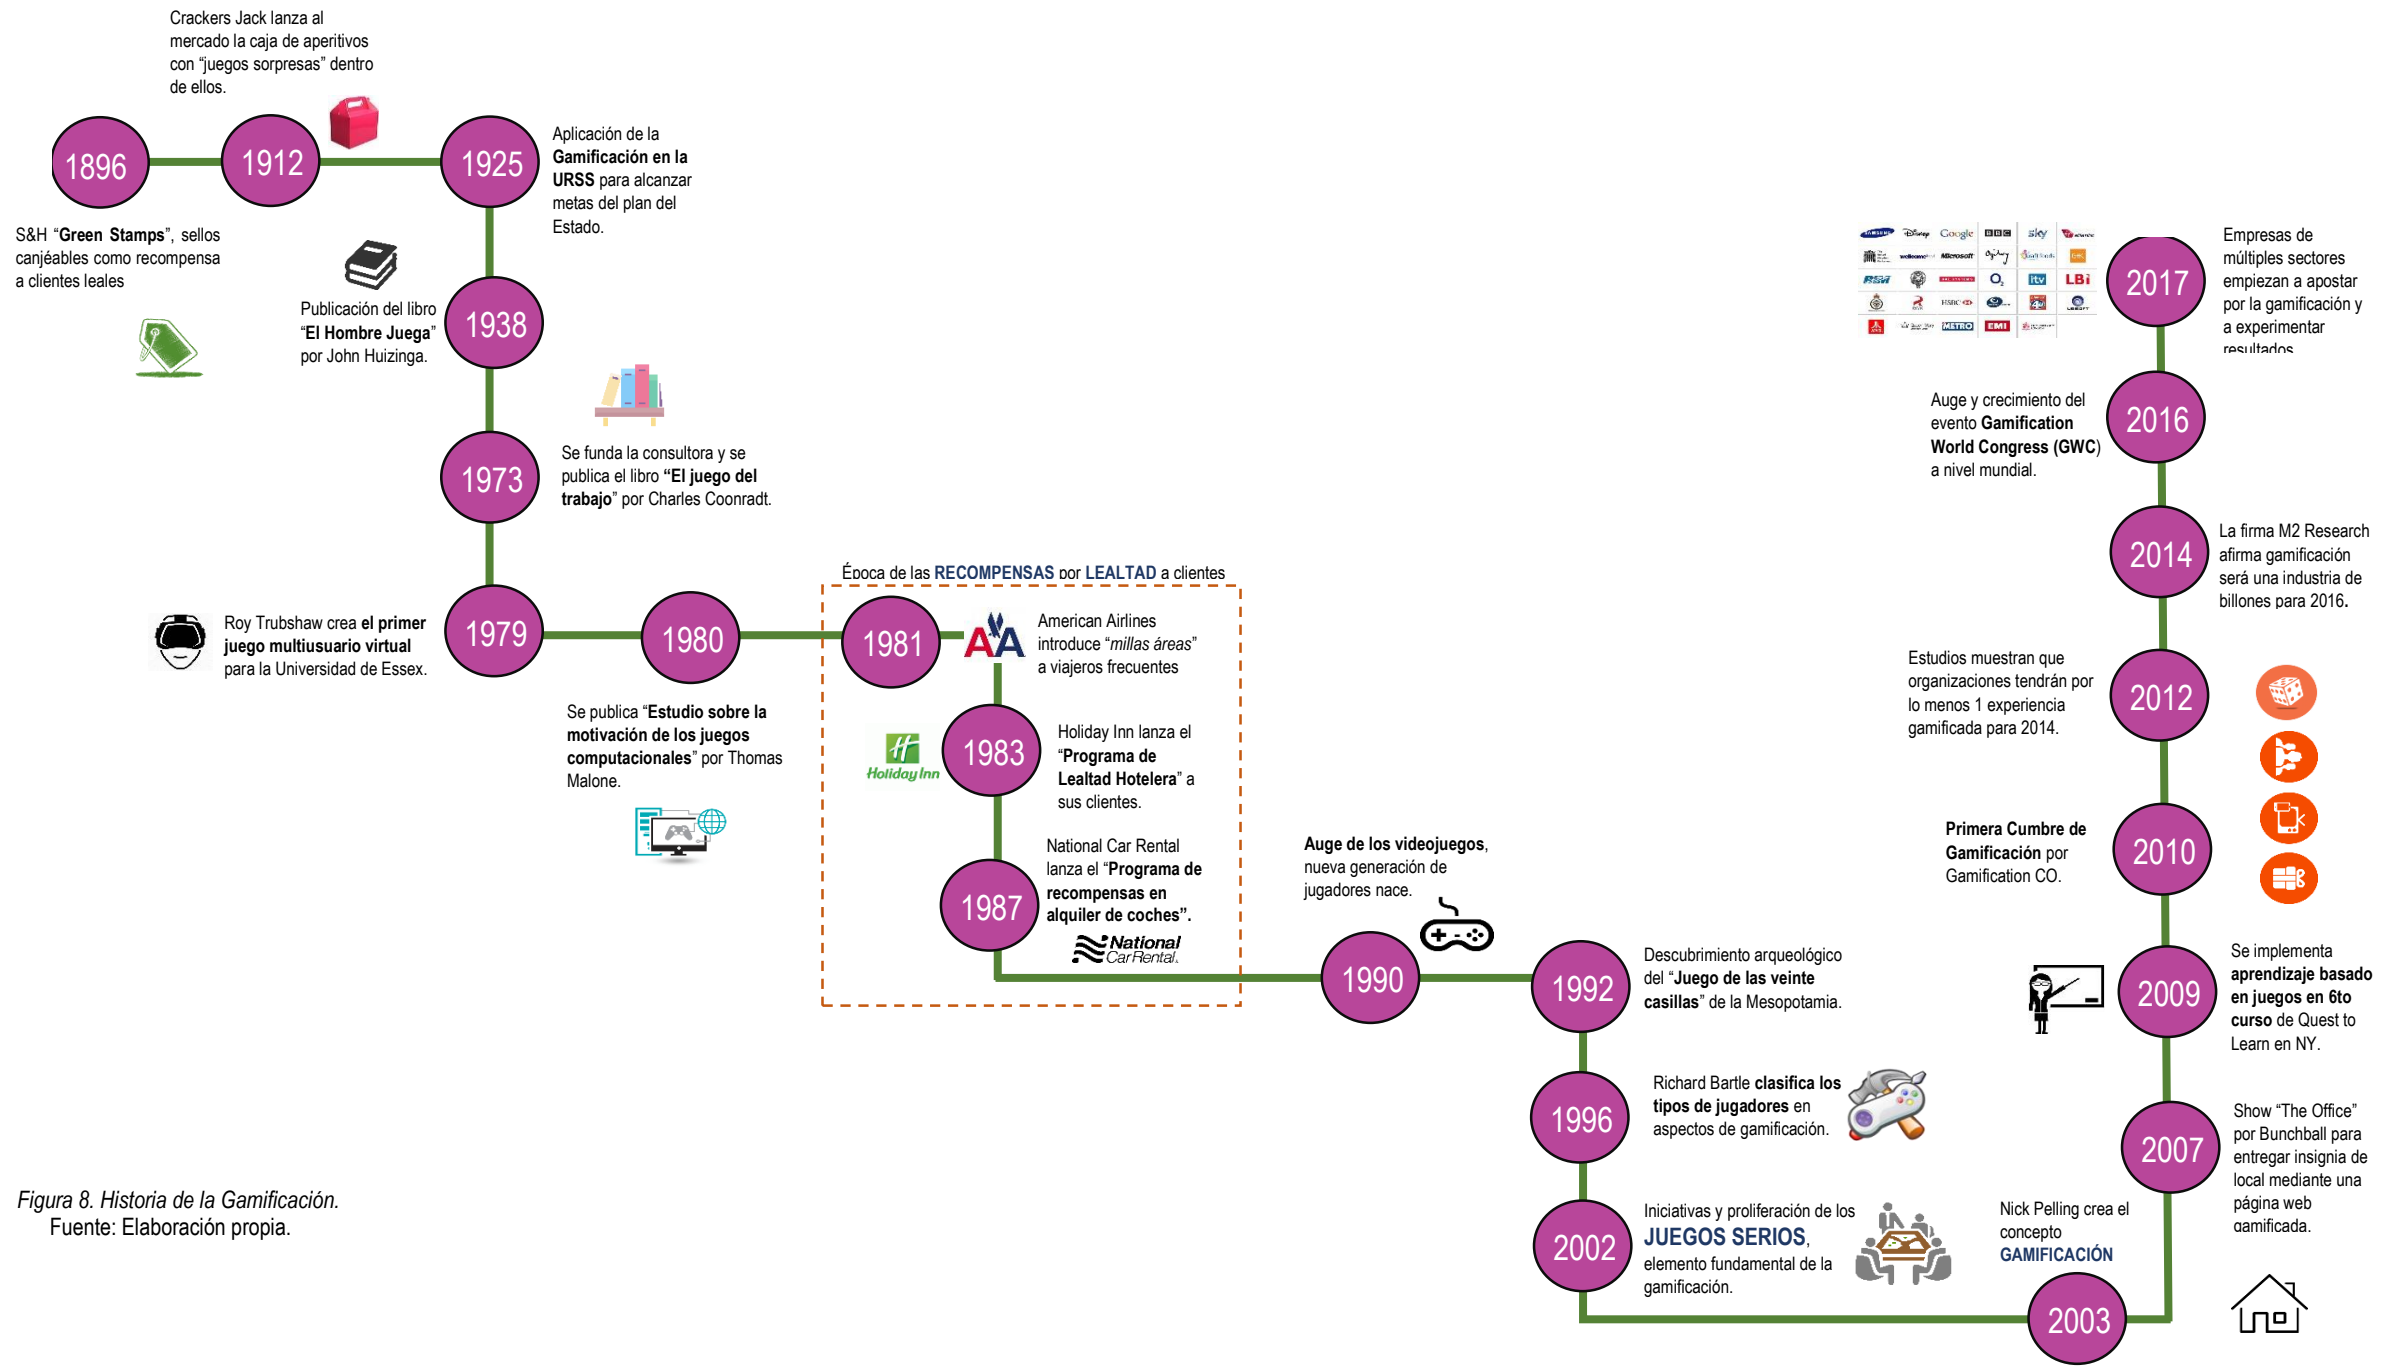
Crackers Jack lanza al mercado la caja de aperitivos con "juegos sorpresas" dentro de ellos.

1896

1912

1925

Aplicación de la **Gamificación en la URSS** para alcanzar metas del plan del Estado.

S&H "**Green Stamps**", sellos canjéables como recompensa a clientes leales

Publicación del libro "**El Hombre Juega**" por John Huizinga.

1938

1973

Se funda la consultora y se publica el libro **"El juego del trabajo**" por Charles Coonradt.

Roy Trubshaw crea **el primer juego multiusuario virtual** para la Universidad de Essex.

1979

1980

Se publica "**Estudio sobre la motivación de los juegos computacionales**" por Thomas Malone.

Época de las **RECOMPENSAS** por **LEALTAD** a clientes

1981

AA

American Airlines introduce "*millas áreas*" a viajeros frecuentes

Holiday Inn

1983

Holiday Inn lanza el "**Programa de Lealtad Hotelera**" a sus clientes.

1987

National Car Rental lanza el "**Programa de recompensas en alquiler de coches**".

National Car Rental.

**Auge de los videojuegos**, nueva generación de jugadores nace.

1990

1992

Descubrimiento arqueológico del "**Juego de las veinte casillas**" de la Mesopotamia.

1996

Richard Bartle **clasifica los tipos de jugadores** en aspectos de gamificación.

2002

Iniciativas y proliferación de los **JUEGOS SERIOS**, elemento fundamental de la gamificación.

Nick Pelling crea el concepto **GAMIFICACIÓN**

2003

2007

Show "The Office" por Bunchball para entregar insignia de local mediante una página web gamificada.

2009

Se implementa **aprendizaje basado en juegos en 6to curso** de Quest to Learn en NY.

**Primera Cumbre de Gamificación** por Gamification CO.

2010

Estudios muestran que organizaciones tendrán por lo menos 1 experiencia gamificada para 2014.

2012

2014

La firma M2 Research afirma gamificación será una industria de billones para 2016.

Auge y crecimiento del evento **Gamification World Congress (GWC)** a nivel mundial.

2016

2017

Empresas de múltiples sectores empiezan a apostar por la gamificación y a experimentar resultados

SAMSUNG Disney Google BBC sky Microsoft O2 itv LBi METRO EMI

*Figura 8. Historia de la Gamificación.*
Fuente: Elaboración propia.